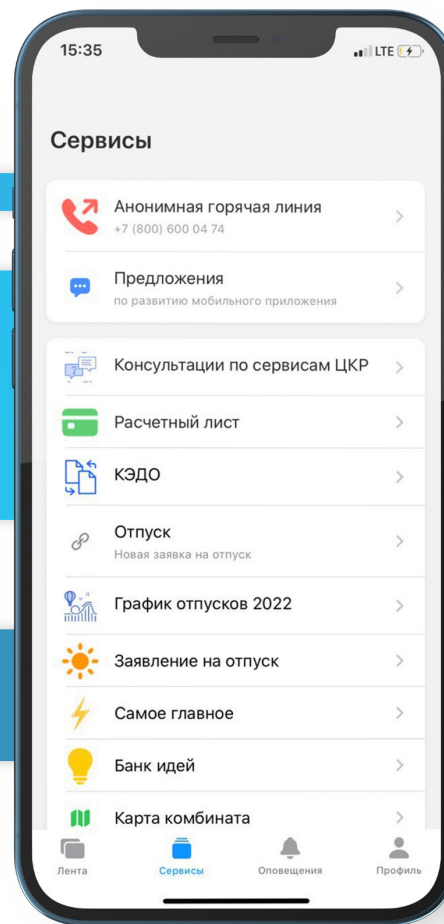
15:35

LTE

Сервисы

Анонимная горячая линия
+7 (800) 600 04 74

Предложения
по развитию мобильного приложения

Консультации по сервисам ЦКР

Расчетный лист

КЭДО

Отпуск
Новая заявка на отпуск

График отпусков 2022

Заявление на отпуск

Самое главное

Банк идей

Карта комбината

Лента

Сервисы

Оповещения

Профиль